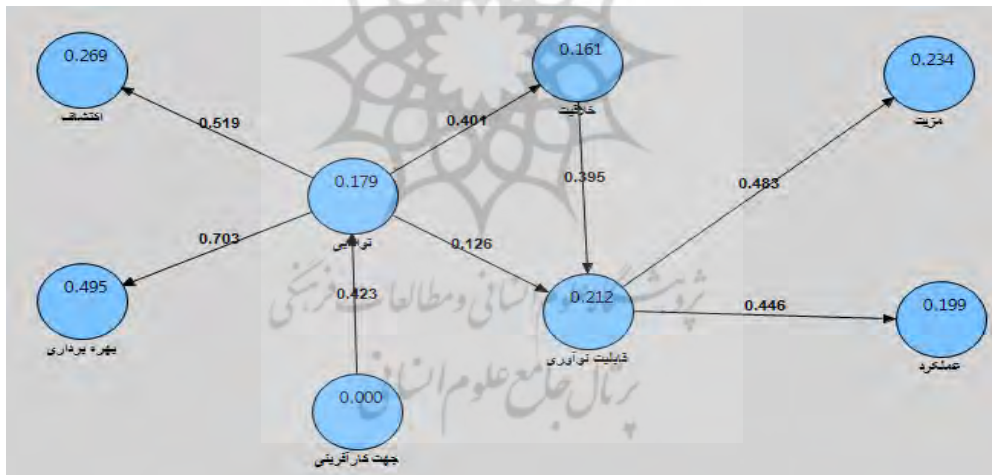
0.269
اکتشاف

0.519

0.161
خلاقیت

0.401

0.234
مزیت

0.179
توانایی

0.395

0.483

0.703

0.126

0.495
بهره برداری

0.423

0.212
قابلیت نوآوری

0.446

0.199
عملکرد

0.000
جهت کارآفرینی

پژوهشگاه علوم انسانی و مطالعات فرهنگی
پرتال جامع علوم انسانی